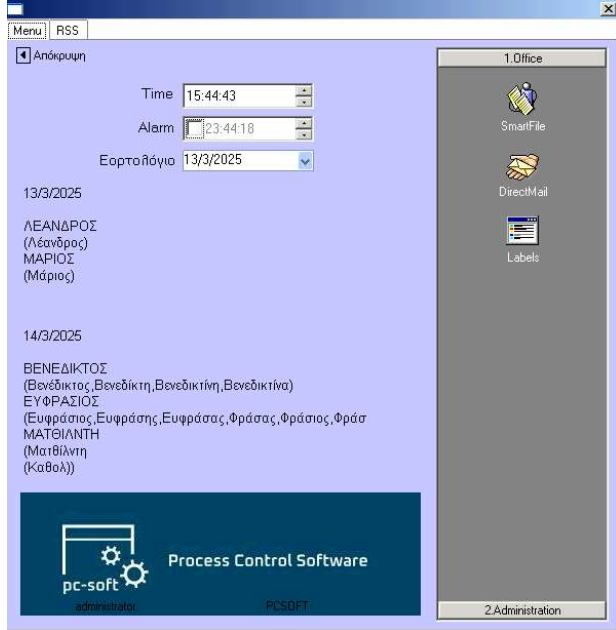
Menu | RSS

Απόκρυψη

Time 15:44:43

Alarm 23:44:18

Εορτολόγιο 13/3/2025

13/3/2025

ΛΕΑΝΔΡΟΣ
(Λέανδρος)
ΜΑΡΙΟΣ
(Μάριος)

14/3/2025

ΒΕΝΕΔΙΚΤΟΣ
(Βενέδικτος,Βενεδίκτη,Βενεδικτίνη,Βενεδικτίνα)
ΕΥΦΡΑΣΙΟΣ
(Ευφράσιος,Ευφράσης,Ευφράσας,Φράσας,Φράσιος,Φράσ
ΜΑΤΘΙΛΝΤΗ
(Ματθίλντη
(Καθολ))

pc-soft

Process Control Software

administrator

PCSOFT

1.Office

SmartFile

DirectMail

Labels

2.Administration